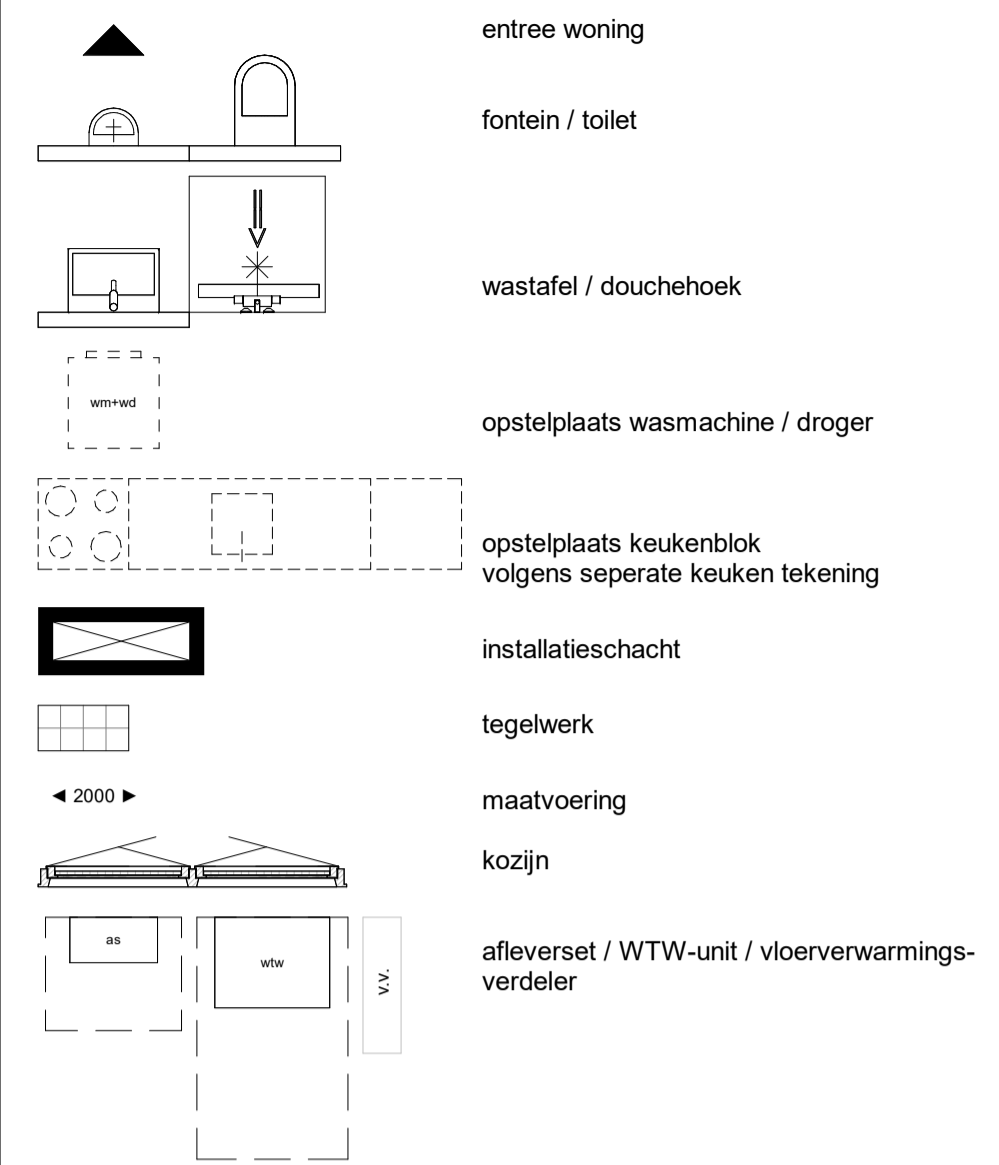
entree woning

fontein / toilet

wastafel / douchehoek

wm+wd

opstelplaats wasmachine / droger

opstelplaats keukenblok
volgens seperate keuken tekening

installatieschacht

tegelwerk

◄ 2000 ►

maatvoering

kozijn

as

wtw

v.v.

afleverset / WTW-unit / vloerverwarmingsverdeler